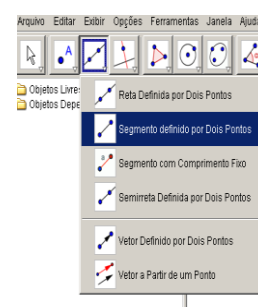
Arquivo Editar Exibir Opções Ferramentas Janela Ajud

Objetos Livres
Objetos Depe

Reta Definida por Dois Pontos
Segmento definido por Dois Pontos
Segmento com Comprimento Fixo
Semirreta Definida por Dois Pontos
Vetor Definido por Dois Pontos
Vetor a Partir de um Ponto